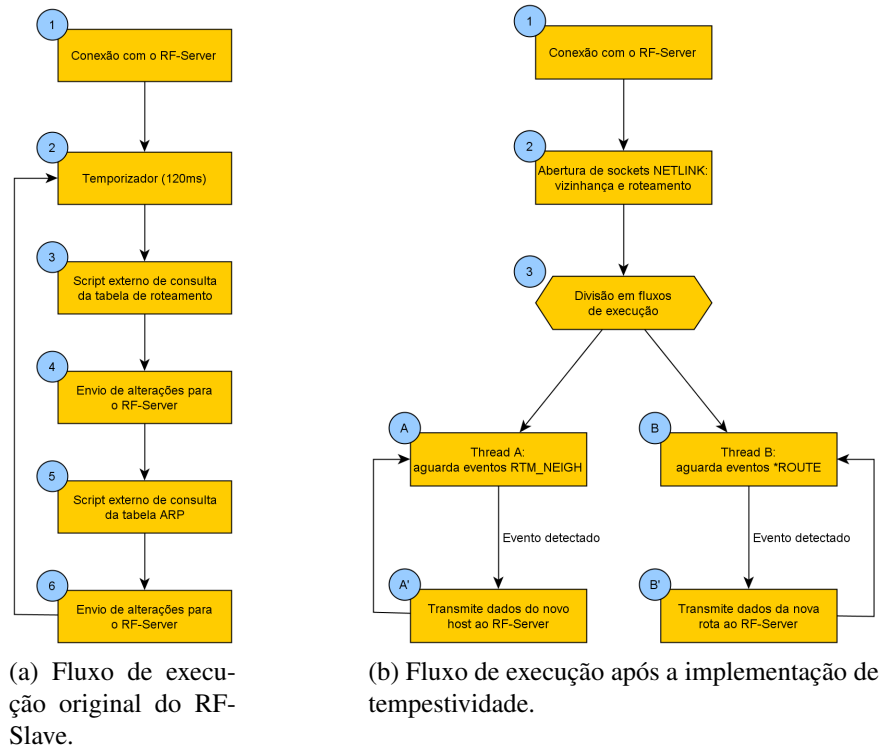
1
Conexão com o RF-Server

2
Temporizador (120ms)

3
Script externo de consulta da tabela de roteamento

4
Envio de alterações para o RF-Server

5
Script externo de consulta da tabela ARP

6
Envio de alterações para o RF-Server

(a) Fluxo de execução original do RF-Slave.

1
Conexão com o RF-Server

2
Abertura de sockets NETLINK: vizinhança e roteamento

3
Divisão em fluxos de execução

A
Thread A: aguarda eventos RTM_NEIGH

Evento detectado

A'
Transmite dados do novo host ao RF-Server

B
Thread B: aguarda eventos *ROUTE

Evento detectado

B'
Transmite dados da nova rota ao RF-Server

(b) Fluxo de execução após a implementação de tempestividade.